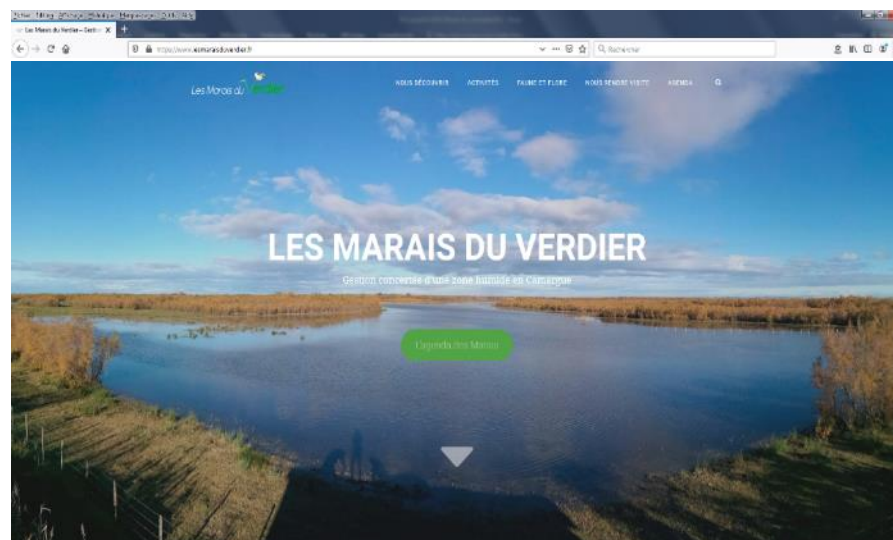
Les Marais du Verdier – Gestio X

https://www.lesmaraisduverdier.fr

Recherche

Les Marais du Verdier

NOUS DÉCOUVRIR ACTIVITÉS FAUNE ET FLORE NOUS RENDRE VISITE AGENDA

LES MARAIS DU VERDIER

Gestion concertée d'une zone humide en Camargue

L'agenda des Marais